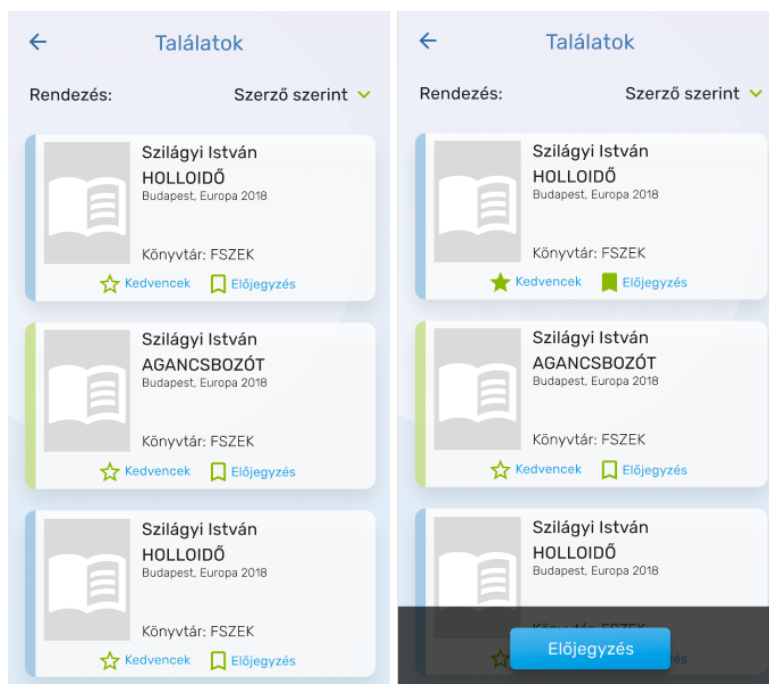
Találatok

Rendezés: Szerző szerint

Szilágyi István
HOLLOIDŐ
Budapest, Europa 2018
Könyvtár: FSZEK
Kedvencek Előjegyzés

Szilágyi István
AGANCSBOZÓT
Budapest, Europa 2018
Könyvtár: FSZEK
Kedvencek Előjegyzés

Szilágyi István
HOLLOIDŐ
Budapest, Europa 2018
Könyvtár: FSZEK
Kedvencek Előjegyzés

Találatok

Rendezés: Szerző szerint

Szilágyi István
HOLLOIDŐ
Budapest, Europa 2018
Könyvtár: FSZEK
Kedvencek Előjegyzés

Szilágyi István
AGANCSBOZÓT
Budapest, Europa 2018
Könyvtár: FSZEK
Kedvencek Előjegyzés

Szilágyi István
HOLLOIDŐ
Budapest, Europa 2018
Könyvtár: FSZEK
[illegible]
Előjegyzés